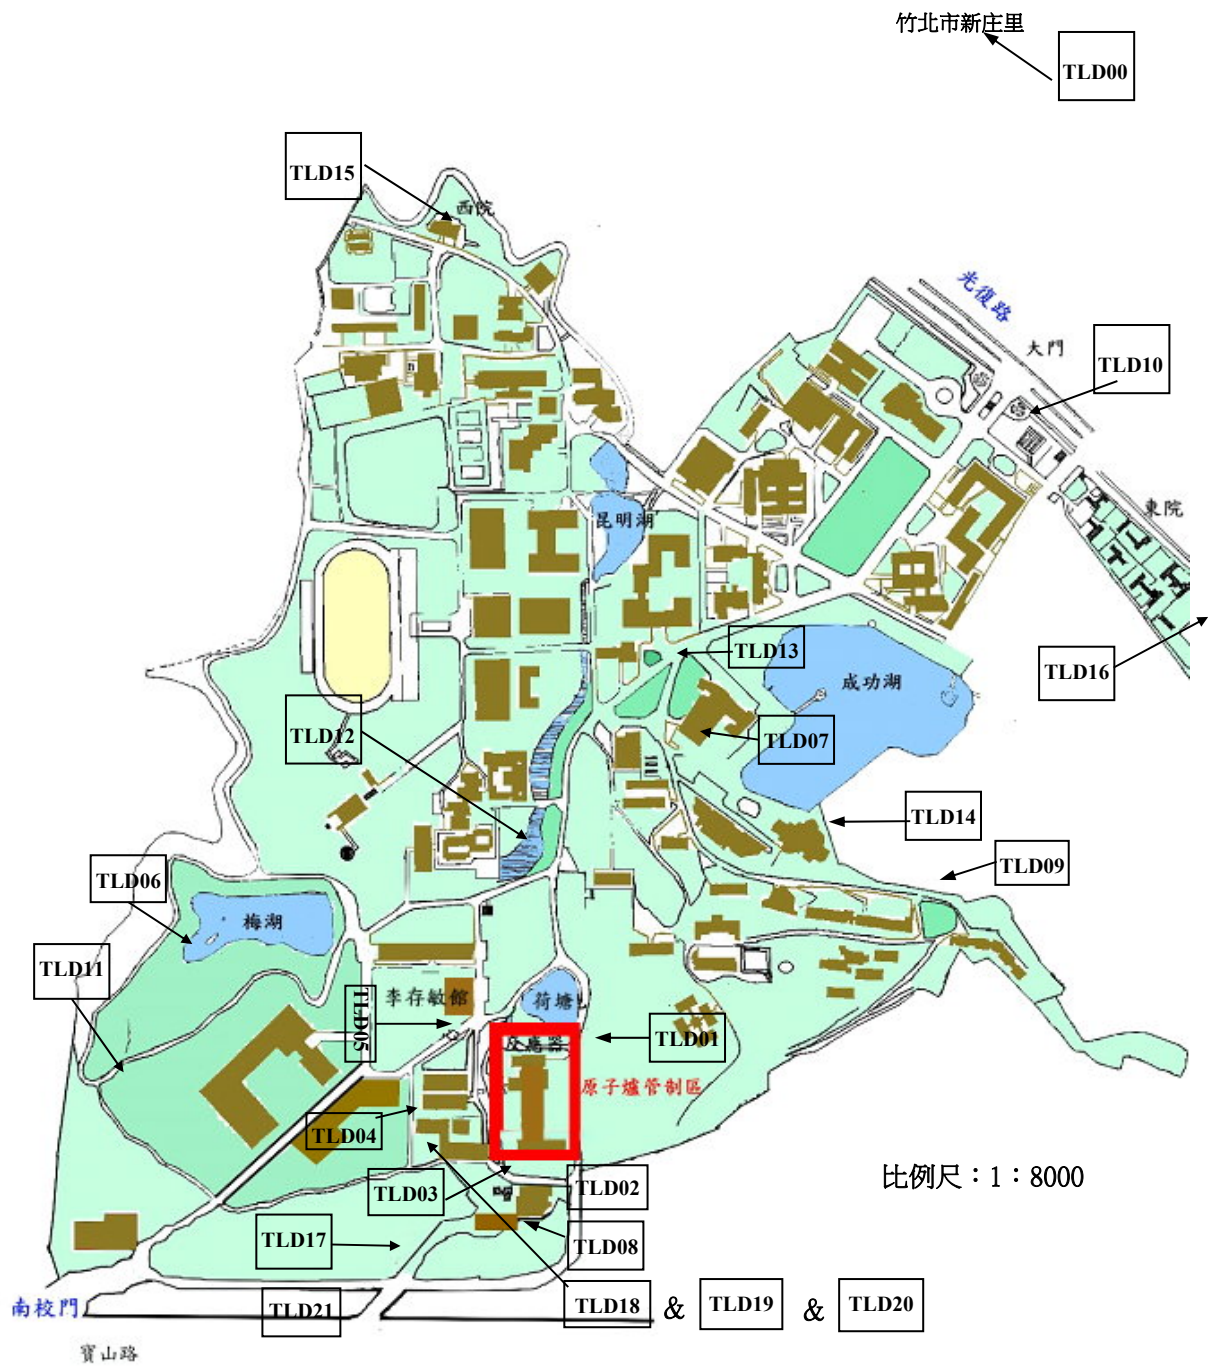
竹北市新庄里

TLD00

TLD15

西院

光復路

大門

TLD10

東院

昆明湖

TLD13

TLD16

成功湖

TLD12

TLD07

TLD14

TLD09

TLD06

梅湖

TLD11

李存敏館

荷塘

TLD05

反應器

TLD01

原子爐管制區

TLD04

比例尺：1：8000

TLD03

TLD02

TLD17

TLD08

南校門

TLD21

TLD18 & TLD19 & TLD20

寶山路